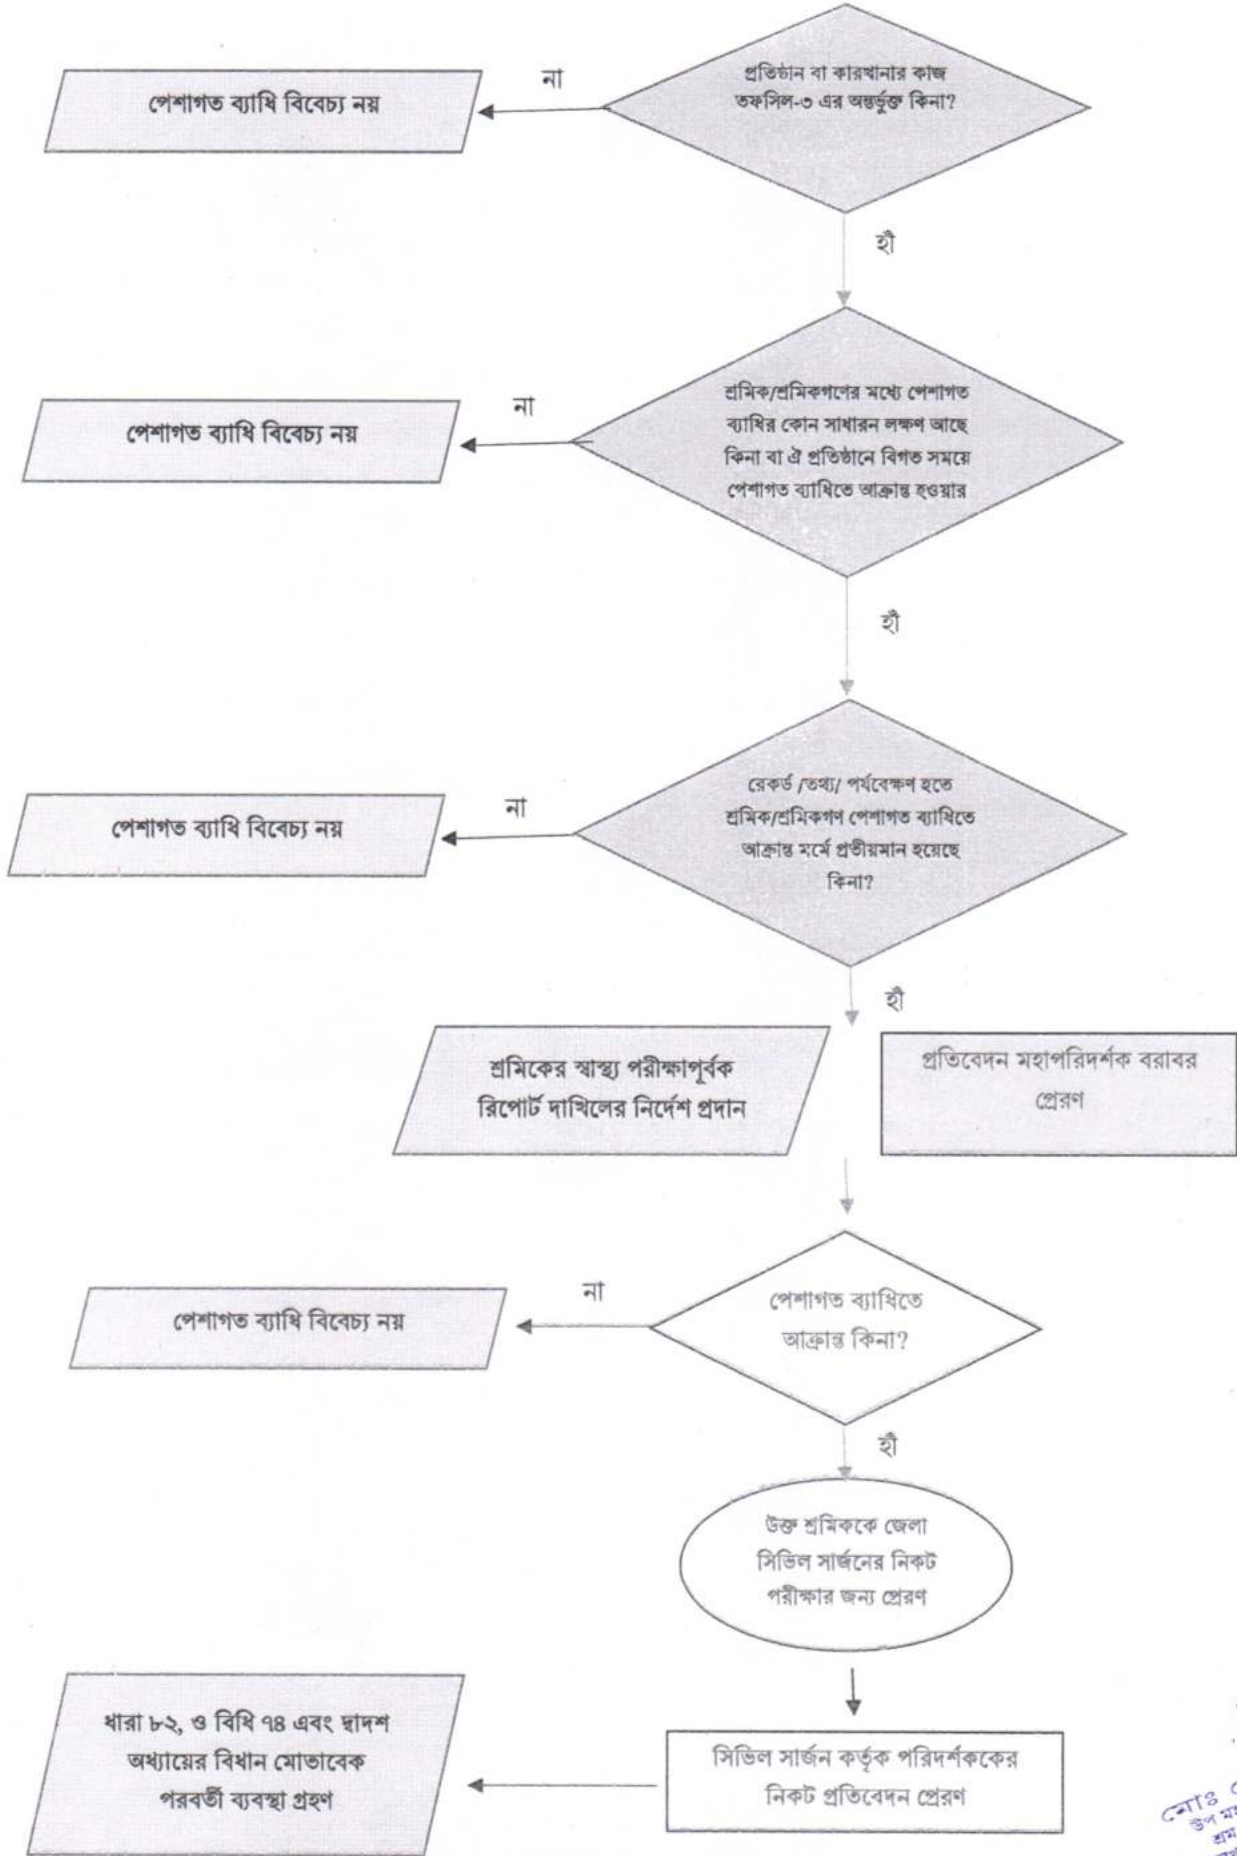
না

পেশাগত ব্যাধি বিবেচ্য নয়

প্রতিষ্ঠান বা কারখানার কাজ তফসিল-৩ এর অন্তর্ভুক্ত কিনা?

হাঁ

না

পেশাগত ব্যাধি বিবেচ্য নয়

শ্রমিক/শ্রমিকগণের মধ্যে পেশাগত ব্যাধির কোন সাধারন লক্ষণ আছে কিনা বা ঐ প্রতিষ্ঠানে বিগত সময়ে পেশাগত ব্যাধিতে আক্রান্ত হওয়ার

হাঁ

না

পেশাগত ব্যাধি বিবেচ্য নয়

রেকর্ড /তথ্য/ পর্যবেক্ষণ হতে শ্রমিক/শ্রমিকগণ পেশাগত ব্যাধিতে আক্রান্ত মর্মে প্রতীয়মান হয়েছে কিনা?

হাঁ

শ্রমিকের স্বাস্থ্য পরীক্ষাপূর্বক রিপোর্ট দাখিলের নির্দেশ প্রদান

প্রতিবেদন মহাপরিদর্শক বরাবর প্রেরণ

না

পেশাগত ব্যাধি বিবেচ্য নয়

পেশাগত ব্যাধিতে আক্রান্ত কিনা?

হাঁ

উক্ত শ্রমিককে জেলা সিভিল সার্জনের নিকট পরীক্ষার জন্য প্রেরণ

ধারা ৮২, ও বিধি ৭৪ এবং দ্বাদশ অধ্যায়ের বিধান মোতাবেক পরবর্তী ব্যবস্থা গ্রহণ

সিভিল সার্জন কর্তৃক পরিদর্শককের নিকট প্রতিবেদন প্রেরণ

মোঃ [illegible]
উপ ম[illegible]
শ্রম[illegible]